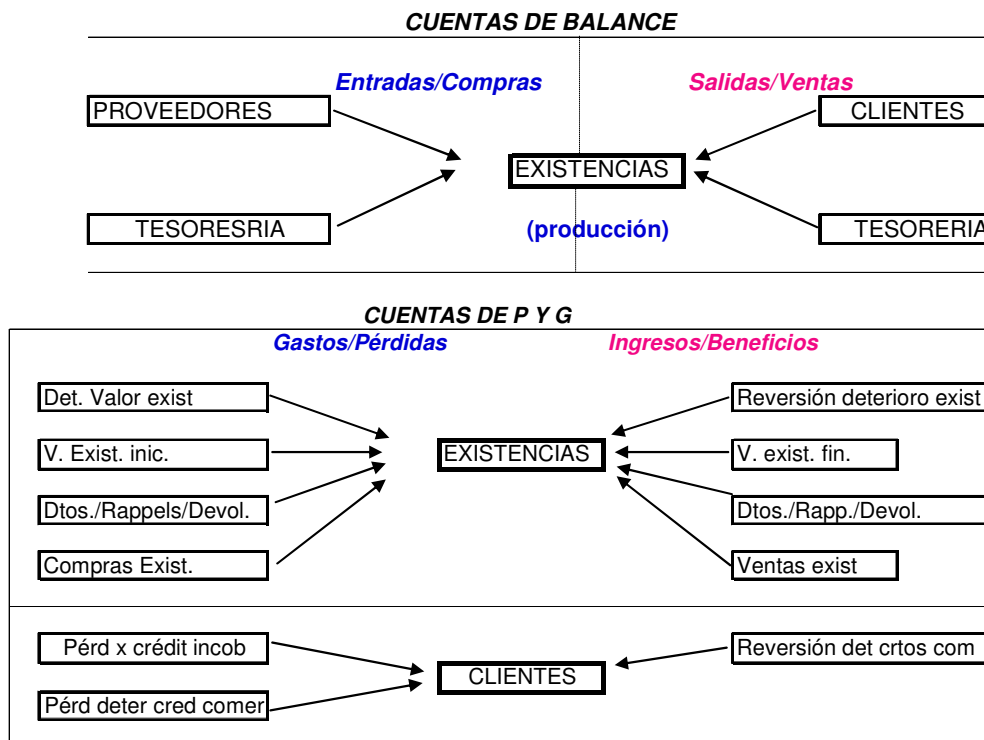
CUENTAS DE BALANCE

Entradas/Compras

Salidas/Ventas

PROVEEDORES

CLIENTES

EXISTENCIAS

TESORESRIA

(producción)

TESORERIA

CUENTAS DE P Y G

Gastos/Pérdidas

Ingresos/Beneficios

Det. Valor exist

Reversión deterioro exist

V. Exist. inic.

EXISTENCIAS

V. exist. fin.

Dtos./Rappels/Devol.

Dtos./Rapp./Devol.

Compras Exist.

Ventas exist

Pérd x crédit incob

Reversión det crtos com

CLIENTES

Pérd deter cred comer